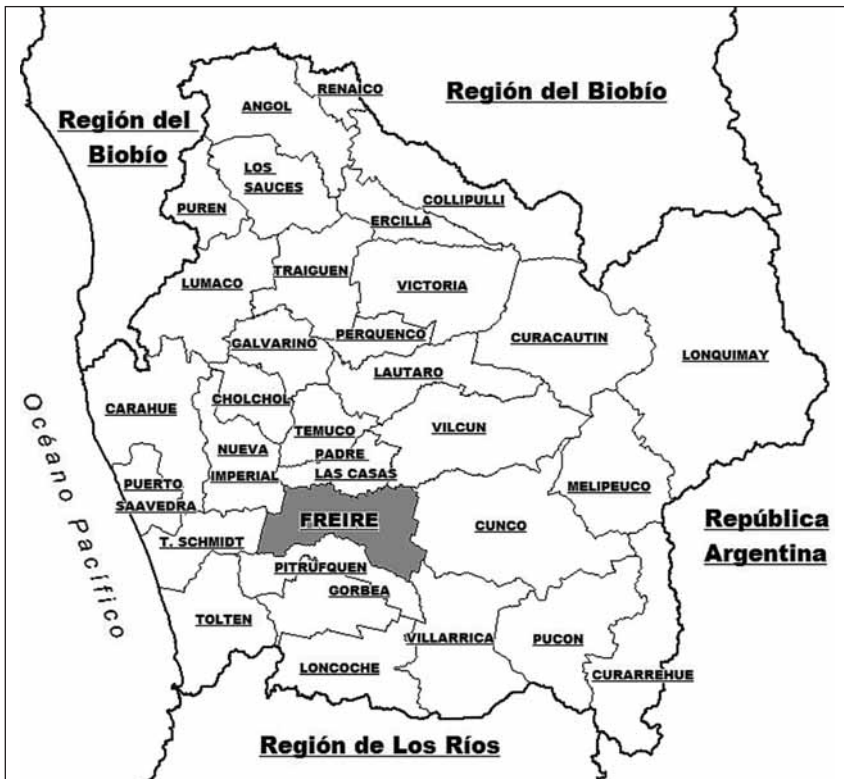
Región del Biobío

Región del Biobío

RENAICO

ANGOL

LOS SAUCES

PUREN

COLLIPULLI

ERCILLA

LUMACO

TRAIGUEN

VICTORIA

PERQUENCO

GALVARINO

CURACAUTIN

LONQUIMAY

LAUTARO

CARAHUE

CHOLCHOL

Océano Pacífico

TEMUCO

VILCUN

NUEVA IMPERIAL

PADRE LAS CASAS

PUERTO SAAVEDRA

MELIPEUCO

FREIRE

CUNCO

República Argentina

T. SCHMIDT

PITRUFQUEN

GORBEA

TOLTEN

VILLARRICA

PUCON

LONCOCHE

CURARREHUE

Región de Los Ríos